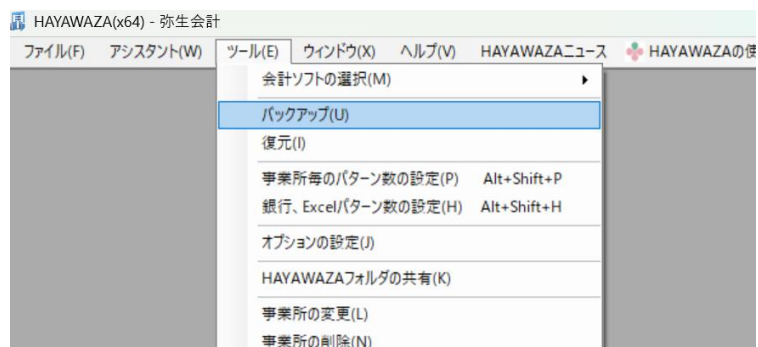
HAYAWAZA(x64) - 弥生会計

ファイル(F) アシスタント(W) ツール(E) ウィンドウ(X) ヘルプ(V) HAYAWAZAニュース HAYAWAZAの使

会計ソフトの選択(M)
バックアップ(U)
復元(I)
事業所毎のパターン数の設定(P) Alt+Shift+P
銀行、Excelパターン数の設定(H) Alt+Shift+H
オプションの設定(J)
HAYAWAZAフォルダの共有(K)
事業所の変更(L)
事業所の削除(N)